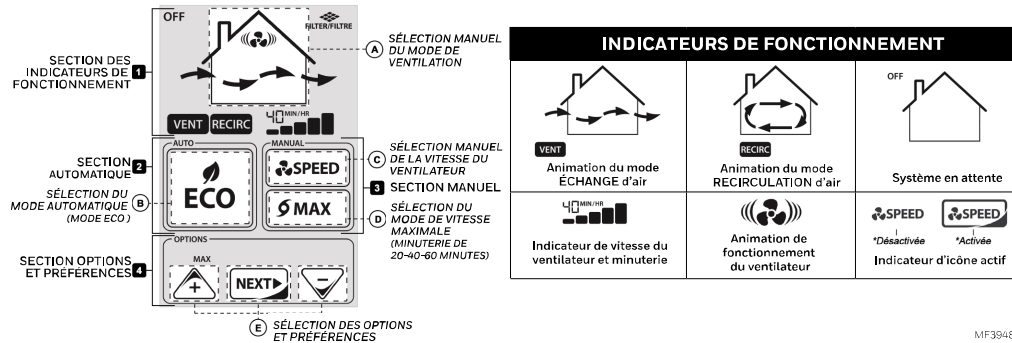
OFF

FILTER/FILTRE

SECTION DES INDICATEURS DE FONCTIONNEMENT 1

A SÉLECTION MANUEL DU MODE DE VENTILATION

VENT RECIRC

40 MIN/HR

AUTO

SECTION AUTOMATIQUE 2

SÉLECTION DU MODE AUTOMATIQUE (MODE ECO) B

ECO

MANUAL

SPEED

MAX

C SÉLECTION MANUEL DE LA VITESSE DU VENTILATEUR

3 SECTION MANUEL

D SÉLECTION DU MODE DE VITESSE MAXIMALE (MINUTERIE DE 20-40-60 MINUTES)

OPTIONS

MAX

+

NEXT

−

SECTION OPTIONS ET PRÉFÉRENCES 4

E SÉLECTION DES OPTIONS ET PRÉFÉRENCES

INDICATEURS DE FONCTIONNEMENT

| VENT Animation du mode ÉCHANGE d'air | RECIRC Animation du mode RECIRCULATION d'air | OFF Système en attente |
|---|---|---|
| 40 MIN/HR Indicateur de vitesse du ventilateur et minuterie | Animation de fonctionnement du ventilateur | SPEED *Désactivée SPEED *Activée Indicateur d'icône actif |

MF3948